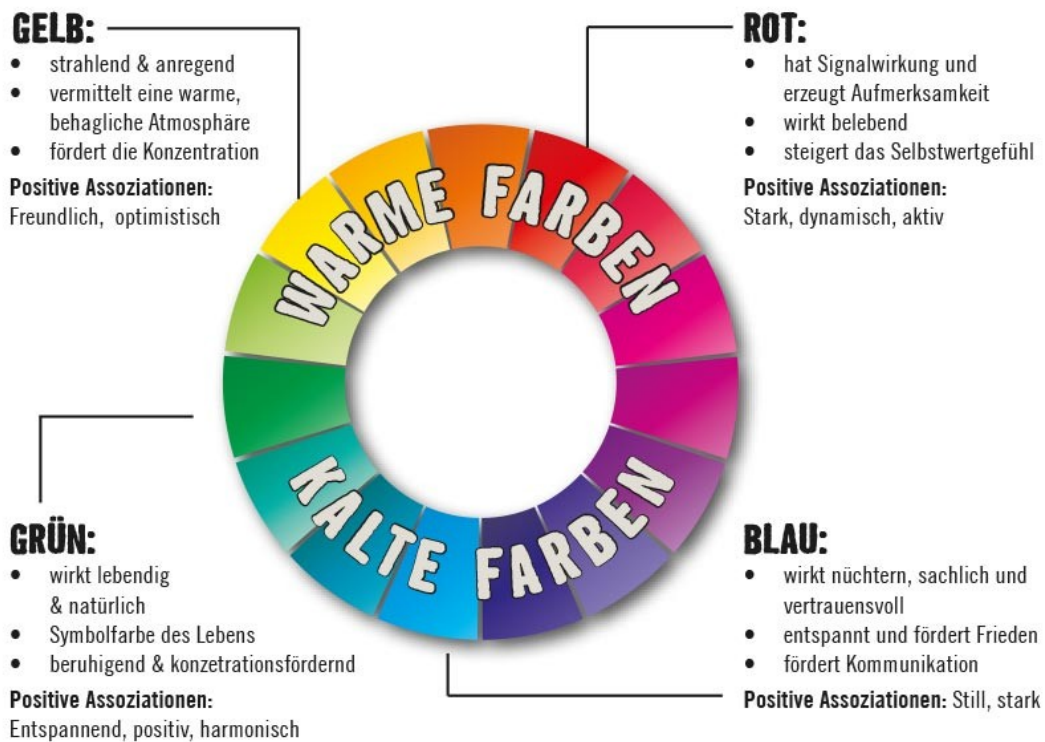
GELB:
- strahlend & anregend
- vermittelt eine warme, behagliche Atmosphäre
- fördert die Konzentration

Positive Assoziationen:
Freundlich, optimistisch

ROT:
- hat Signalwirkung und erzeugt Aufmerksamkeit
- wirkt belebend
- steigert das Selbstwertgefühl

Positive Assoziationen:
Stark, dynamisch, aktiv

WARME FARBEN

KALTE FARBEN

GRÜN:
- wirkt lebendig & natürlich
- Symbolfarbe des Lebens
- beruhigend & konzetrationsfördernd

Positive Assoziationen:
Entspannend, positiv, harmonisch

BLAU:
- wirkt nüchtern, sachlich und vertrauensvoll
- entspannt und fördert Frieden
- fördert Kommunikation

Positive Assoziationen: Still, stark